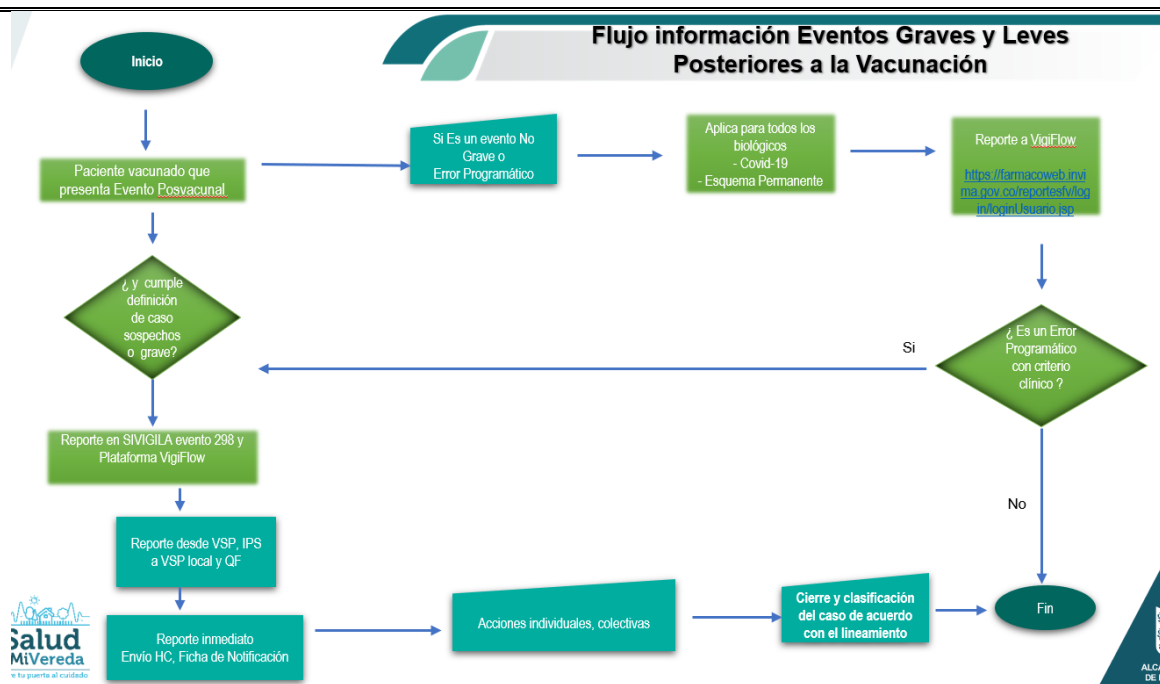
Flujo información Eventos Graves y Leves Posteriores a la Vacunación

Inicio

Paciente vacunado que presenta Evento Posvacunal

Si Es un evento No Grave o Error Programático

Aplica para todos los biológicos
- Covid-19
- Esquema Permanente

Reporte a VigiFlow

https://farmacoweb.invima.gov.co/reportesfv/login/loginUsuario.jsp

¿ y cumple definición de caso sospechos o grave?

Si

¿ Es un Error Programático con criterio clínico ?

Reporte en SIVIGILA evento 298 y Plataforma VigiFlow

No

Reporte desde VSP, IPS a VSP local y QF

Reporte inmediato
Envío HC, Ficha de Notificación

Acciones individuales, colectivas

Cierre y clasificación del caso de acuerdo con el lineamiento

Fin

Salud MiVereda
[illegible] tu puerta al cuidado

ALCA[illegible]
DE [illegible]